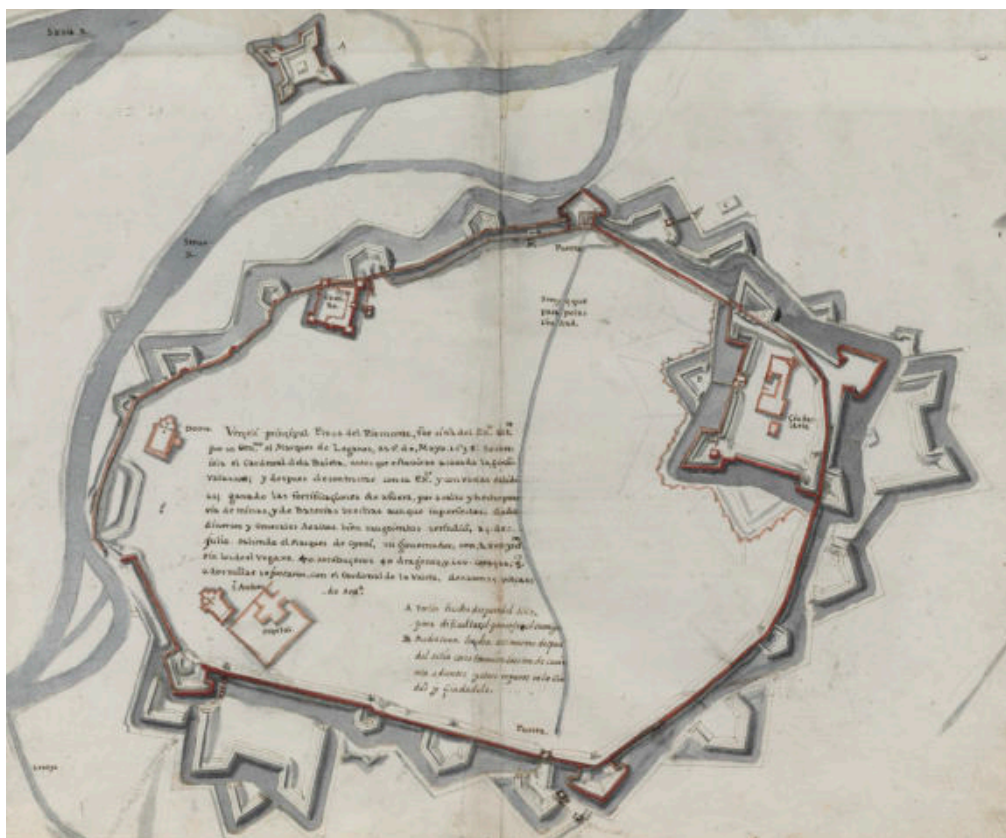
Sesia R.

A

Sesia R.

Puerta

Acequia que pasa por la ciudad.

Cindadela

Duomo

Vercelli principal Plaza del Piamonte, fue sitiada del Ex.mo S.or por su orden el Marques de Leganes, en 6 de Mayo, 1638. Socorriola el Cardenal de la Baleta, entro que estuvieron acuando la guarnicion; y despues de continuo con su Ex.a y con vivas salidas, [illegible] ganando las fortificaciones de afuera, por asalto y destruyendo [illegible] de minas, y de Baterias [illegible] aunque importantes. Dados diversos y generales Asaltos bien sangrientos, rindiose, a 4 de Julio. Saliendo el Marques de Cravl, su Governador, con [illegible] de la del Vaquero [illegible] Aragoneses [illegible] el Cardenal de la Valeta, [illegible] de Su M.d

A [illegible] hecho de proposito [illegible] para dificultad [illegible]
B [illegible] del sitio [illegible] de la ciudad y Ciudadela

Hospital

Puerta

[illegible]